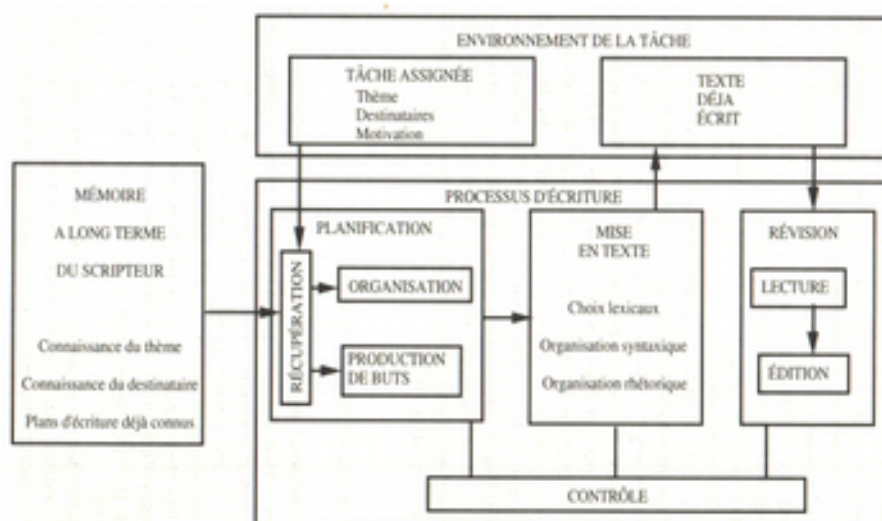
ENVIRONNEMENT DE LA TÂCHE

TÂCHE ASSIGNÉE
Thème
Destinataires
Motivation

TEXTE
DÉJÀ
ÉCRIT

MÉMOIRE
A LONG TERME
DU SCRIPTEUR

Connaissance du thème
Connaissance du destinataire
Plans d'écriture déjà connus

PROCESSUS D'ÉCRITURE

PLANIFICATION

RÉCUPÉRATION

ORGANISATION

PRODUCTION DE BUTS

MISE EN TEXTE

Choix lexicaux
Organisation syntaxique
Organisation rhétorique

RÉVISION

LECTURE

ÉDITION

CONTRÔLE